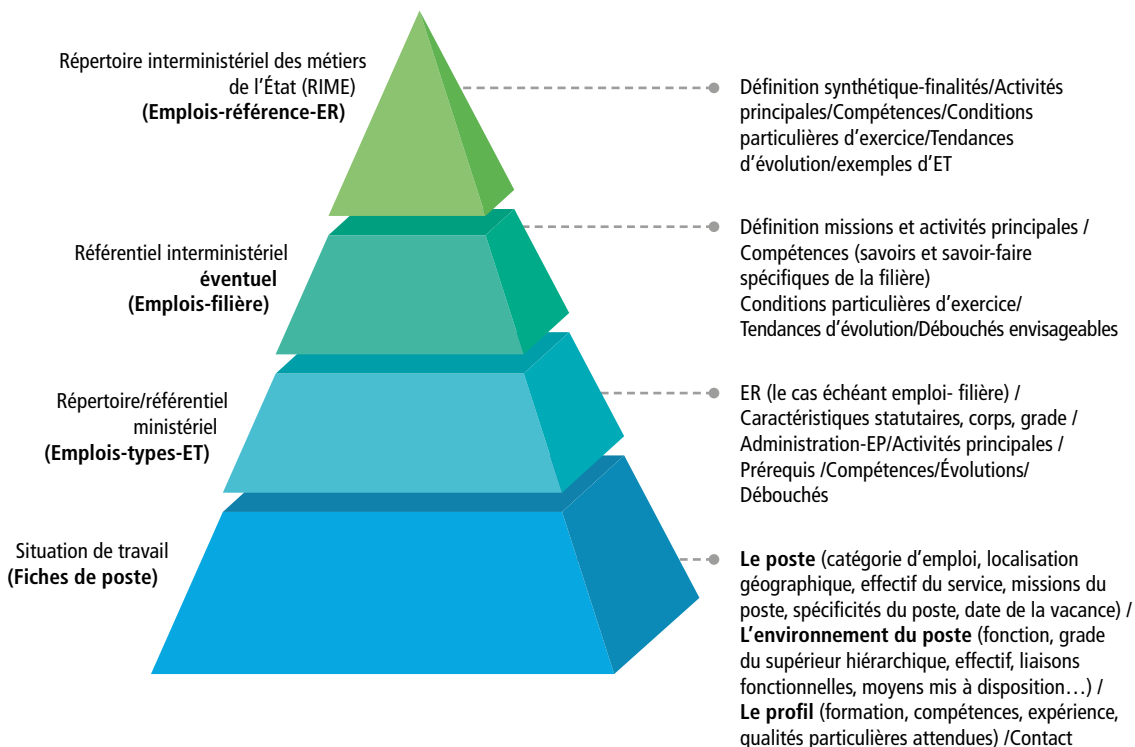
Répertoire interministériel des métiers de l’État (RIME)
**(Emplois-référence-ER)**

Définition synthétique-finalités/Activités principales/Compétences/Conditions particulières d’exercice/Tendances d’évolution/exemples d’ET

Référentiel interministériel
**éventuel**
**(Emplois-filière)**

Définition missions et activités principales / Compétences (savoirs et savoir-faire spécifiques de la filière)
Conditions particulières d’exercice/ Tendances d’évolution/Débouchés envisageables

Répertoire/référentiel ministériel
**(Emplois-types-ET)**

ER (le cas échéant emploi- filière) / Caractéristiques statutaires, corps, grade / Administration-EP/Activités principales / Prérequis /Compétences/Évolutions/ Débouchés

Situation de travail
**(Fiches de poste)**

**Le poste** (catégorie d’emploi, localisation géographique, effectif du service, missions du poste, spécificités du poste, date de la vacance) / **L’environnement du poste** (fonction, grade du supérieur hiérarchique, effectif, liaisons fonctionnelles, moyens mis à disposition…) / **Le profil** (formation, compétences, expérience, qualités particulières attendues) /Contact